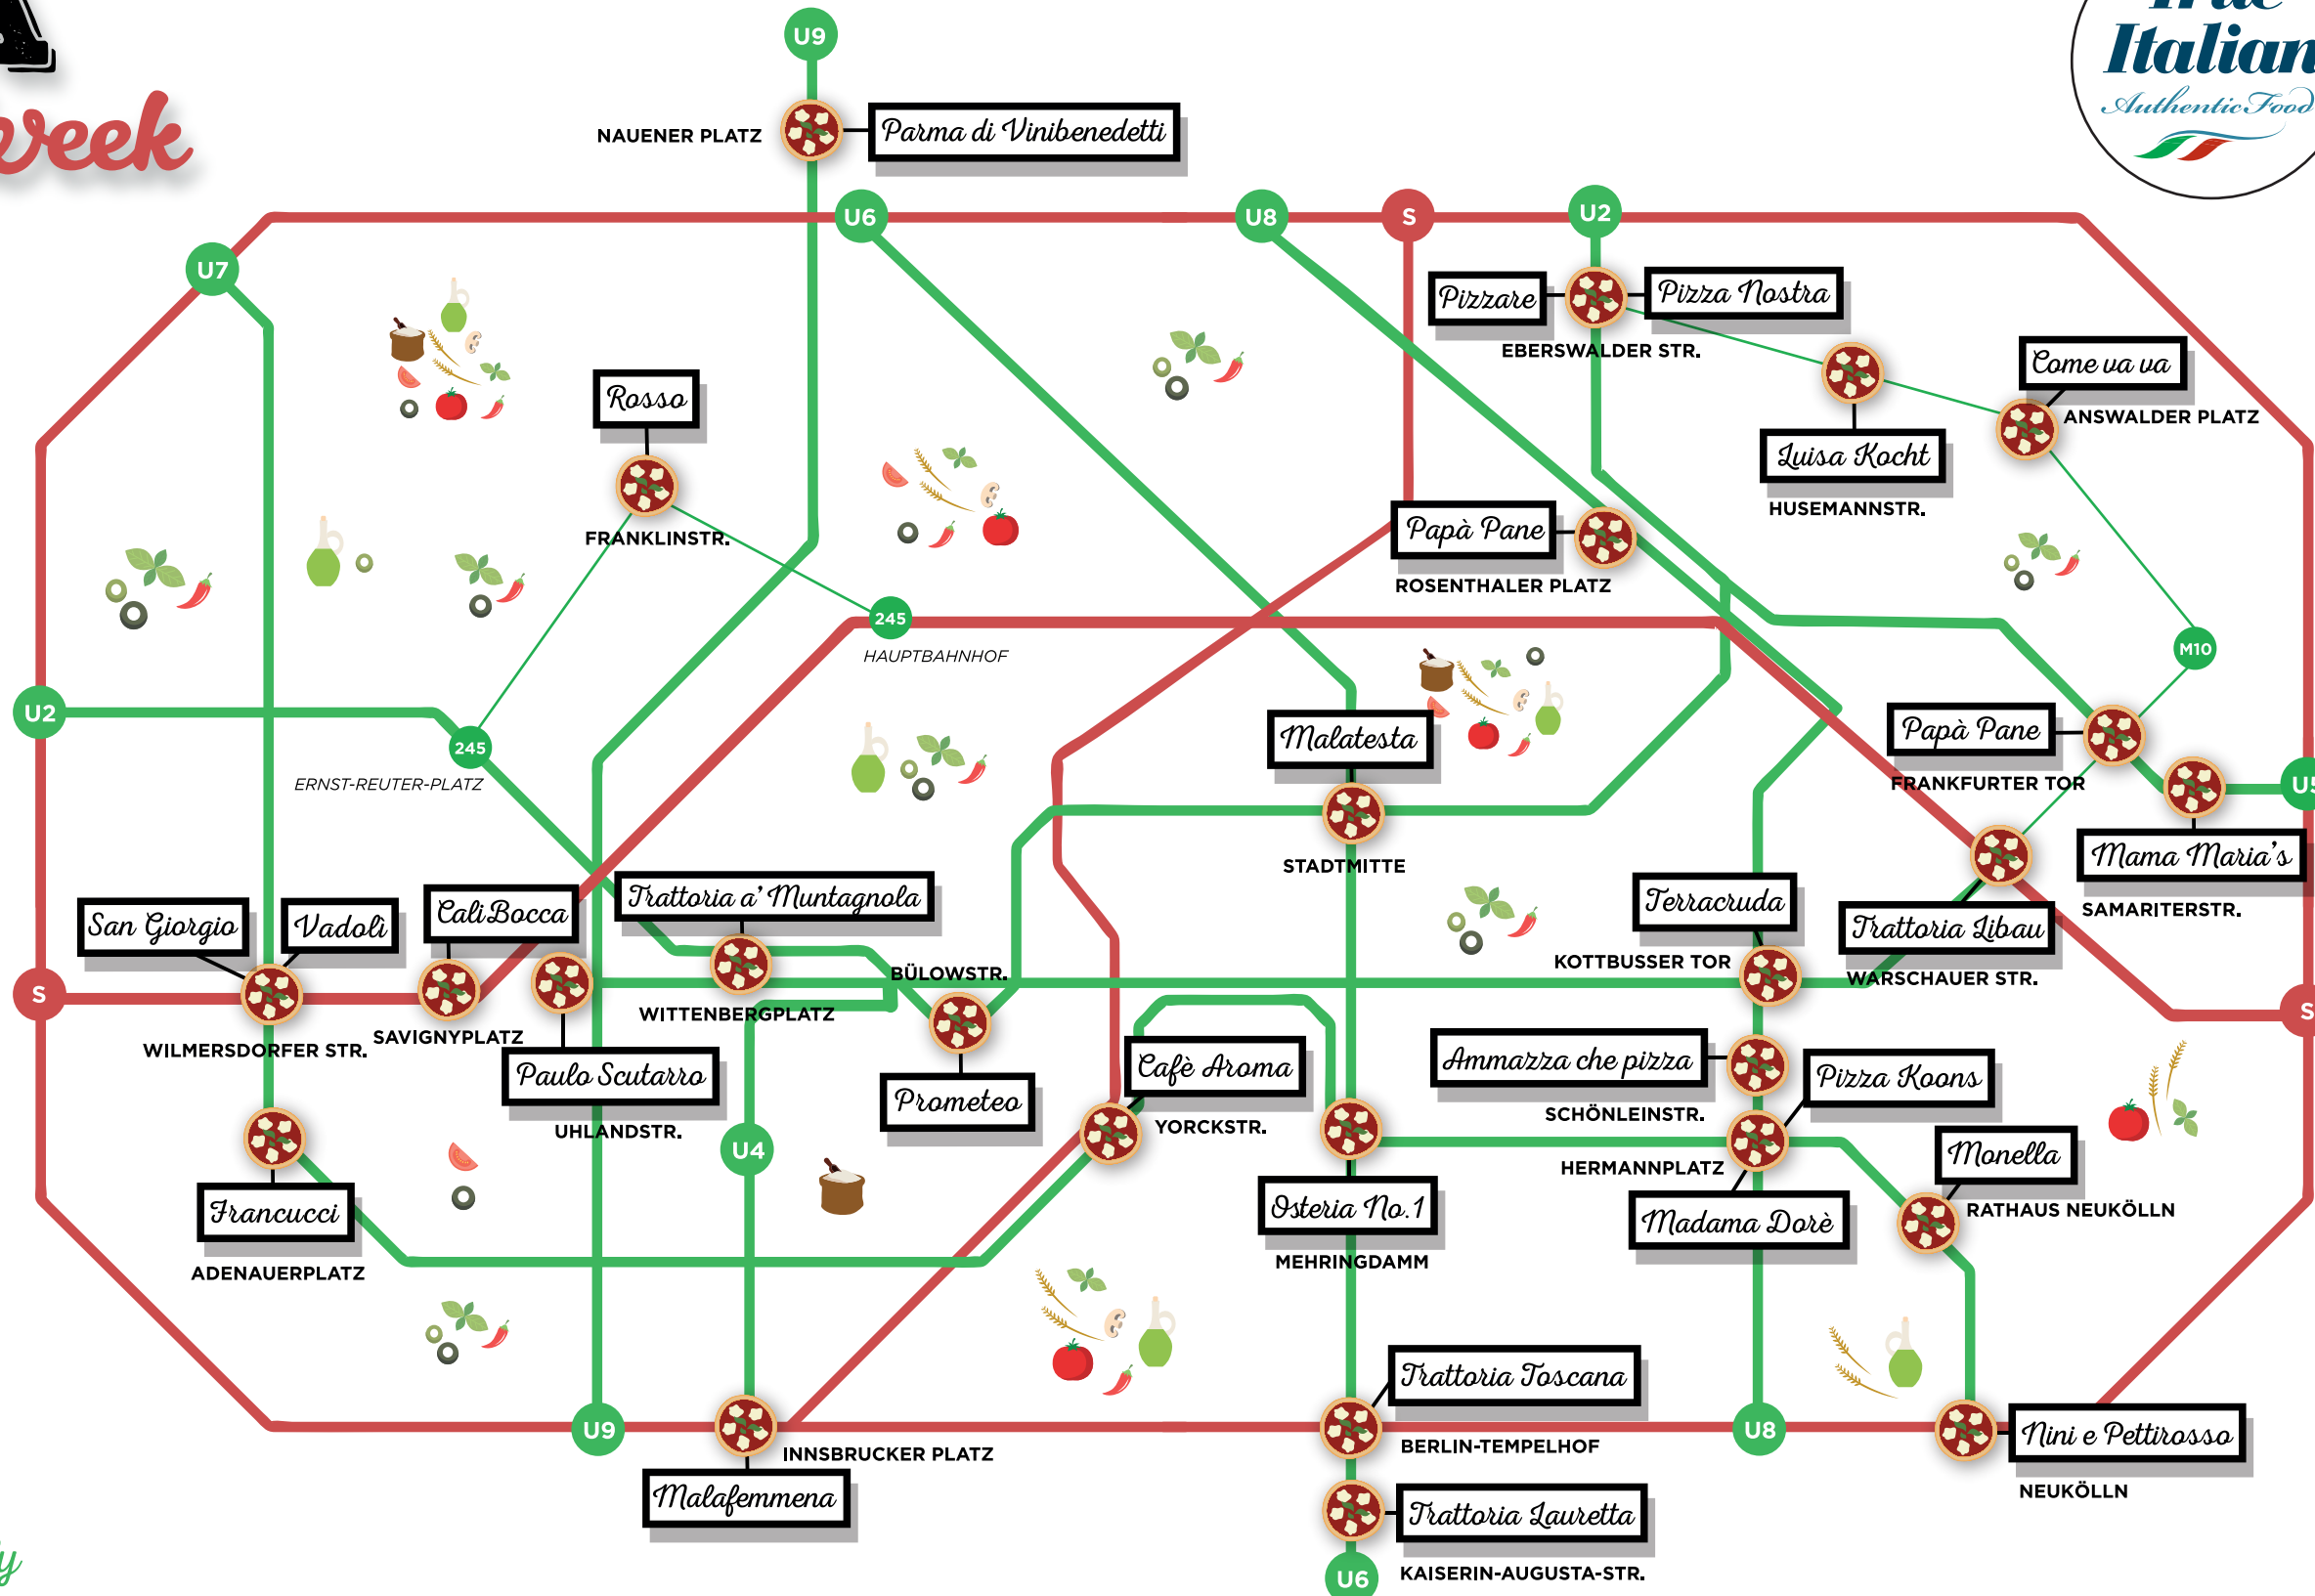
week

Italian
Authentic Food

U9
NAUENER PLATZ
Parma di Vinibenedetti
U6
U8
S
U2
U7
Pizzare
Pizza Nostra
EBERSWALDER STR.
Come va va
ANSWALDER PLATZ
Luisa Kocht
HUSEMANNSTR.
Rosso
FRANKLINSTR.
Papà Pane
ROSENTHALER PLATZ
245
HAUPTBAHNHOF
M10
U2
245
ERNST-REUTER-PLATZ
Malatesta
Papà Pane
FRANKFURTER TOR
U5
STADTMITTE
Mama Maria's
SAMARITERSTR.
San Giorgio
Vadolì
CaliBocca
Trattoria a' Muntagnola
Terracruda
Trattoria Libau
KOTTBUSSER TOR
WARSCHAUER STR.
S
BÜLOWSTR.
WITTENBERGPLATZ
S
WILMERSDORFER STR.
SAVIGNYPLATZ
Paulo Scutarro
Prometeo
Cafè Aroma
Ammazza che pizza
Pizza Koons
YORCKSTR.
SCHÖNLEINSTR.
UHLANDSTR.
U4
HERMANNPLATZ
Monella
RATHAUS NEUKÖLLN
Francucci
Osteria No.1
Madama Dorè
ADENAUERPLATZ
MEHRINGDAMM
Trattoria Toscana
U9
U8
Nini e Pettirosso
INNSBRUCKER PLATZ
BERLIN-TEMPELHOF
Malafemmena
NEUKÖLLN
Trattoria Lauretta
U6
KAISERIN-AUGUSTA-STR.